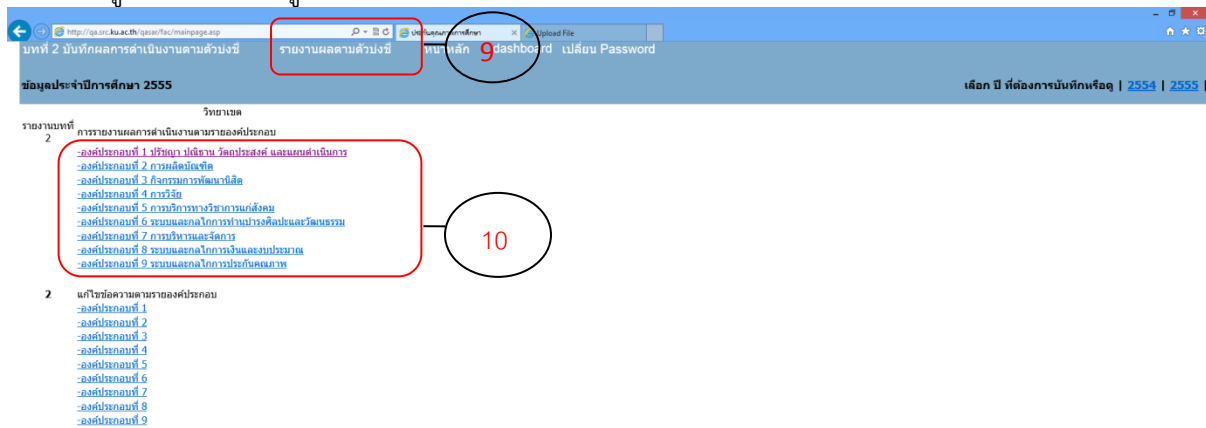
http://qa.src.ku.ac.th/qasar/fac/mainpage.asp
ประกันคุณภาพการศึกษา
Upload File

บทที่ 2 บันทึกผลการดำเนินงานตามตัวบ่งชี้ รายงานผลตามตัวบ่งชี้ หน้าหลัก dashboard เปลี่ยน Password

9

ข้อมูลประจำปีการศึกษา 2555

เลือก ปี ที่ต้องการบันทึกหรือดู | 2554 | 2555 |

วิทยาเขต

รายงานบทที่ 2 การรายงานผลการดำเนินงานตามรายองค์ประกอบ

-องค์ประกอบที่ 1 ปรัชญา ปณิธาน วัตถุประสงค์ และแผนดำเนินการ
-องค์ประกอบที่ 2 การผลิตบัณฑิต
-องค์ประกอบที่ 3 กิจกรรมการพัฒนานิสิต
-องค์ประกอบที่ 4 การวิจัย
-องค์ประกอบที่ 5 การบริการทางวิชาการแก่สังคม
-องค์ประกอบที่ 6 ระบบและกลไกการทำนุบำรุงศิลปะและวัฒนธรรม
-องค์ประกอบที่ 7 การบริหารและจัดการ
-องค์ประกอบที่ 8 ระบบและกลไกการเงินและงบประมาณ
-องค์ประกอบที่ 9 ระบบและกลไกการประกันคุณภาพ

10

2 แก้ไขข้อความตามรายองค์ประกอบ
-องค์ประกอบที่ 1
-องค์ประกอบที่ 2
-องค์ประกอบที่ 3
-องค์ประกอบที่ 4
-องค์ประกอบที่ 5
-องค์ประกอบที่ 6
-องค์ประกอบที่ 7
-องค์ประกอบที่ 8
-องค์ประกอบที่ 9